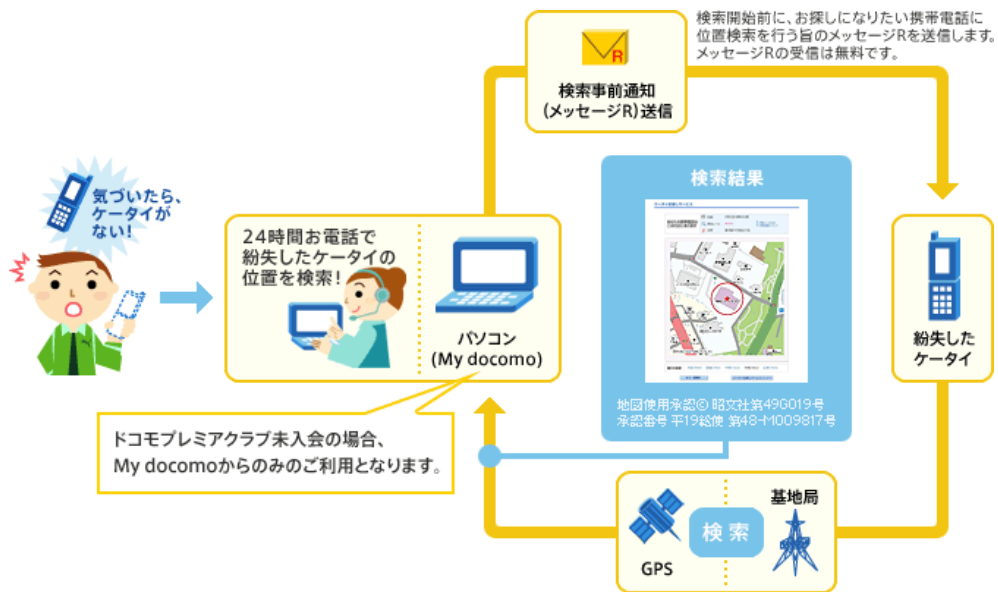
検索開始前に、お探しになりたい携帯電話に位置検索を行う旨のメッセージRを送信します。メッセージRの受信は無料です。

R

検索事前通知
(メッセージR)送信

気づいたら、ケータイがない!

24時間お電話で紛失したケータイの位置を検索!

パソコン
(My docomo)

検索結果

地図使用承認© 昭文社第49G019号
承認番号 平19総使 第48-M009817号

紛失したケータイ

ドコモプレミアクラブ未入会の場合、
My docomoからのみのご利用となります。

GPS

検索

基地局